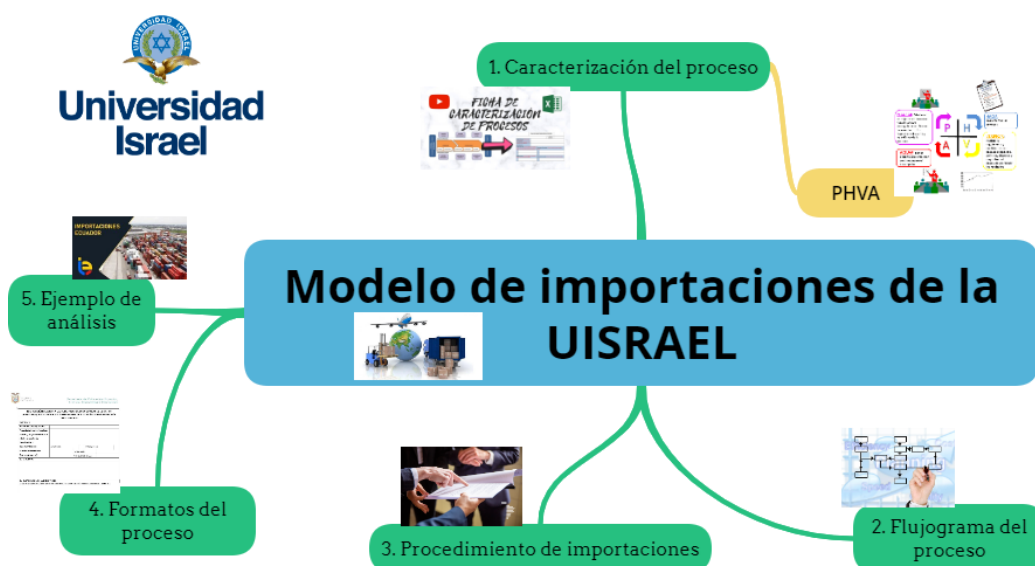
UNIVERSIDAD ISRAEL

Universidad Israel

1. Caracterización del proceso

FICHA DE CARACTERIZACIÓN DE PROCESOS

PHVA

P H A V

IMPORTACIONES ECUADOR

Modelo de importaciones de la UISRAEL

5. Ejemplo de análisis

4. Formatos del proceso

3. Procedimiento de importaciones

2. Flujograma del proceso